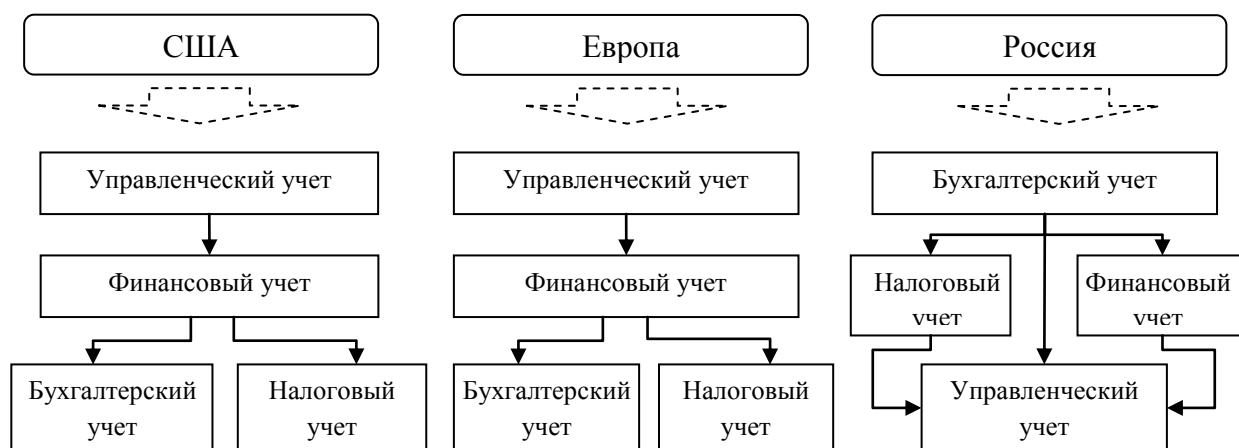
США

Управленческий учет

Финансовый учет

Бухгалтерский учет

Налоговый учет

Европа

Управленческий учет

Финансовый учет

Бухгалтерский учет

Налоговый учет

Россия

Бухгалтерский учет

Налоговый учет

Финансовый учет

Управленческий учет